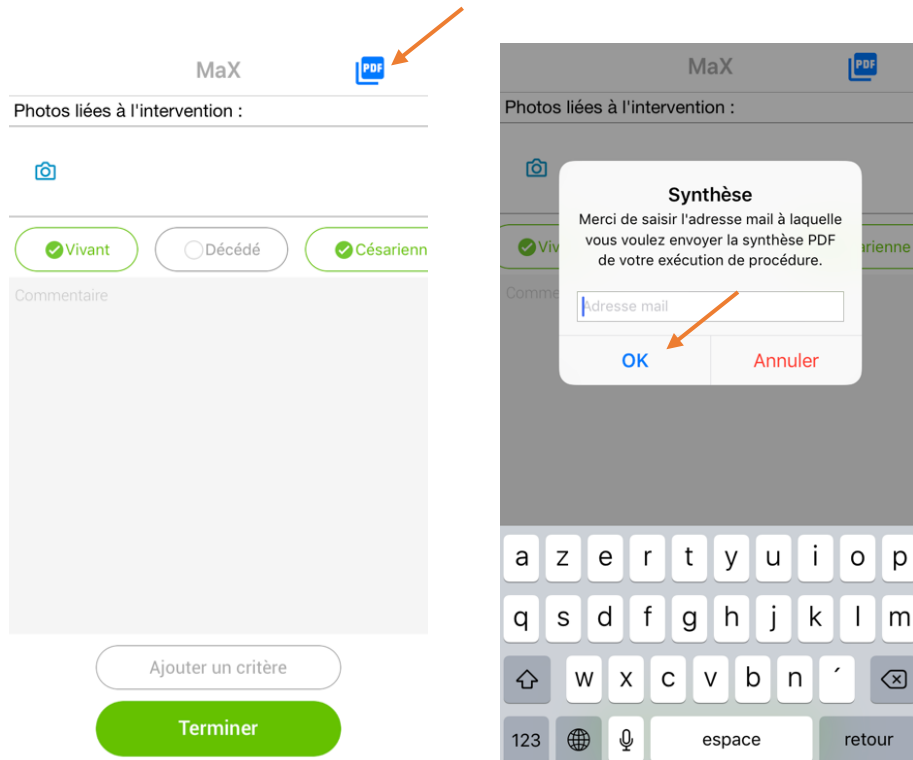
MaX

PDF

Photos liées à l'intervention :

Vivant

Décédé

Césarienn

Commentaire

Ajouter un critère

Terminer

MaX

PDF

Photos liées à l'intervention :

Viv

arienne

Comme

Synthèse

Merci de saisir l'adresse mail à laquelle vous voulez envoyer la synthèse PDF de votre exécution de procédure.

Adresse mail

OK

Annuler

a z e r t y u i o p

q s d f g h j k l m

w x c v b n ´

123

espace

retour